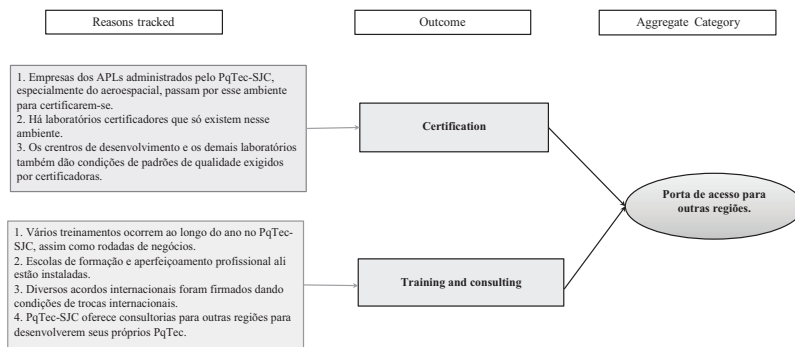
Reasons tracked

Outcome

Aggregate Category

1. Empresas dos APLs administrados pelo PqTec-SJC, especialmente do aeroespacial, passam por esse ambiente para certificarem-se.
2. Há laboratórios certificadores que só existem nesse ambiente.
3. Os crentros de desenvolvimento e os demais laboratórios também dão condições de padrões de qualidade exigidos por certificadoras.

Certification

Porta de acesso para outras regiões.

1. Vários treinamentos ocorrem ao longo do ano no PqTec-SJC, assim como rodadas de negócios.
2. Escolas de formação e aperfeiçoamento profissional ali estão instaladas.
3. Diversos acordos internacionais foram firmados dando condições de trocas internacionais.
4. PqTec-SJC oferece consultorias para outras regiões para desenvolverem seus próprios PqTec.

Training and consulting